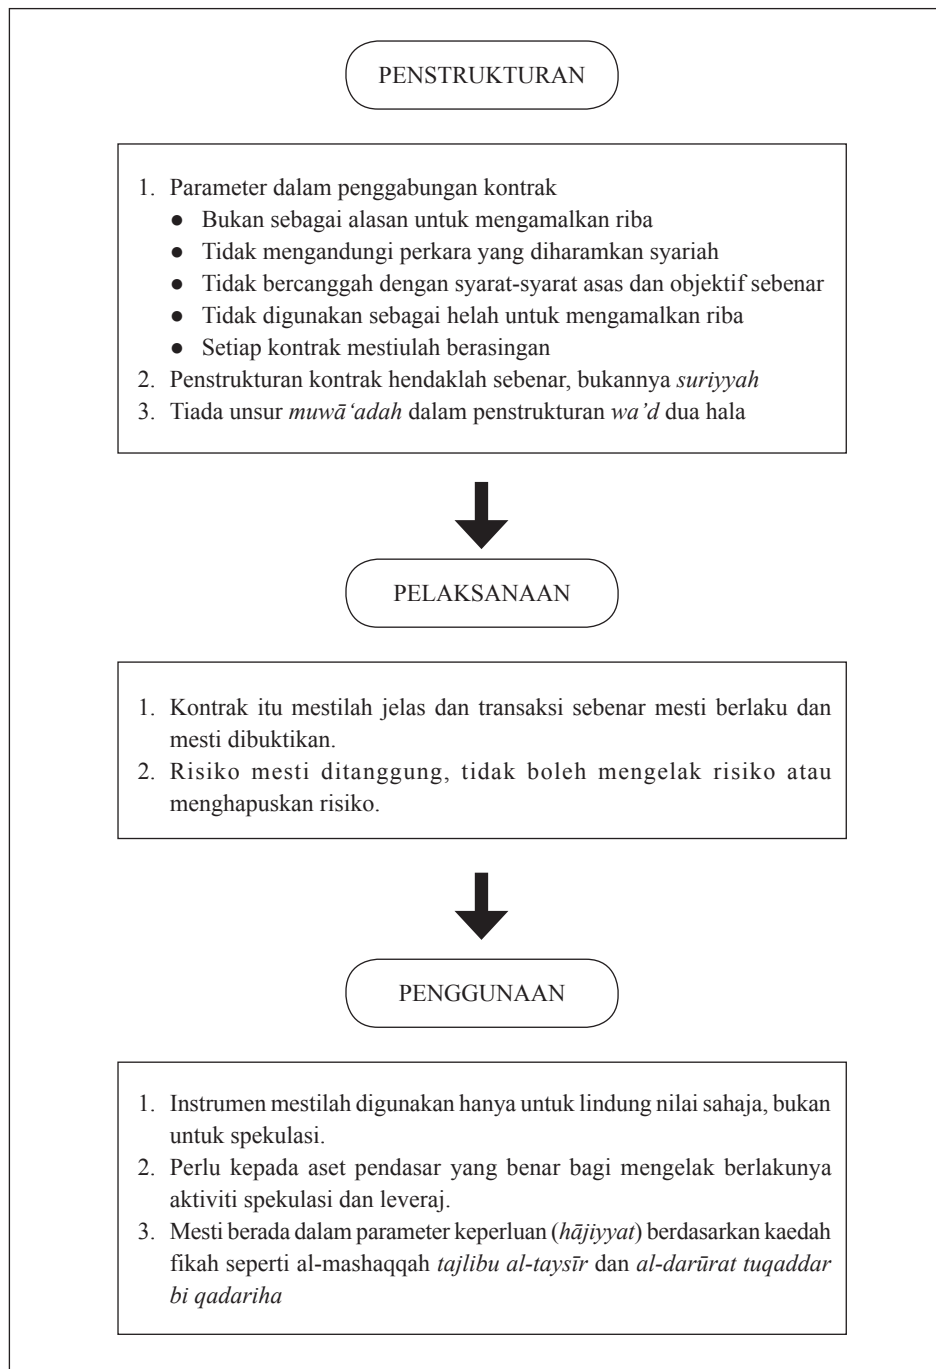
PENSTRUKTURAN

1. Parameter dalam penggabungan kontrak
   - Bukan sebagai alasan untuk mengamalkan riba
   - Tidak mengandungi perkara yang diharamkan syariah
   - Tidak bercanggah dengan syarat-syarat asas dan objektif sebenar
   - Tidak digunakan sebagai helah untuk mengamalkan riba
   - Setiap kontrak mestiulah berasingan
2. Penstrukturan kontrak hendaklah sebenar, bukannya *suriyyah*
3. Tiada unsur *muwā'adah* dalam penstrukturan *wa'd* dua hala

PELAKSANAAN

1. Kontrak itu mestilah jelas dan transaksi sebenar mesti berlaku dan mesti dibuktikan.
2. Risiko mesti ditanggung, tidak boleh mengelak risiko atau menghapuskan risiko.

PENGGUNAAN

1. Instrumen mestilah digunakan hanya untuk lindung nilai sahaja, bukan untuk spekulasi.
2. Perlu kepada aset pendasar yang benar bagi mengelak berlakunya aktiviti spekulasi dan leveraj.
3. Mesti berada dalam parameter keperluan (*hājiyyat*) berdasarkan kaedah fikah seperti al-mashaqqah *tajlibu al-taysīr* dan *al-darūrat tuqaddar bi qadariha*